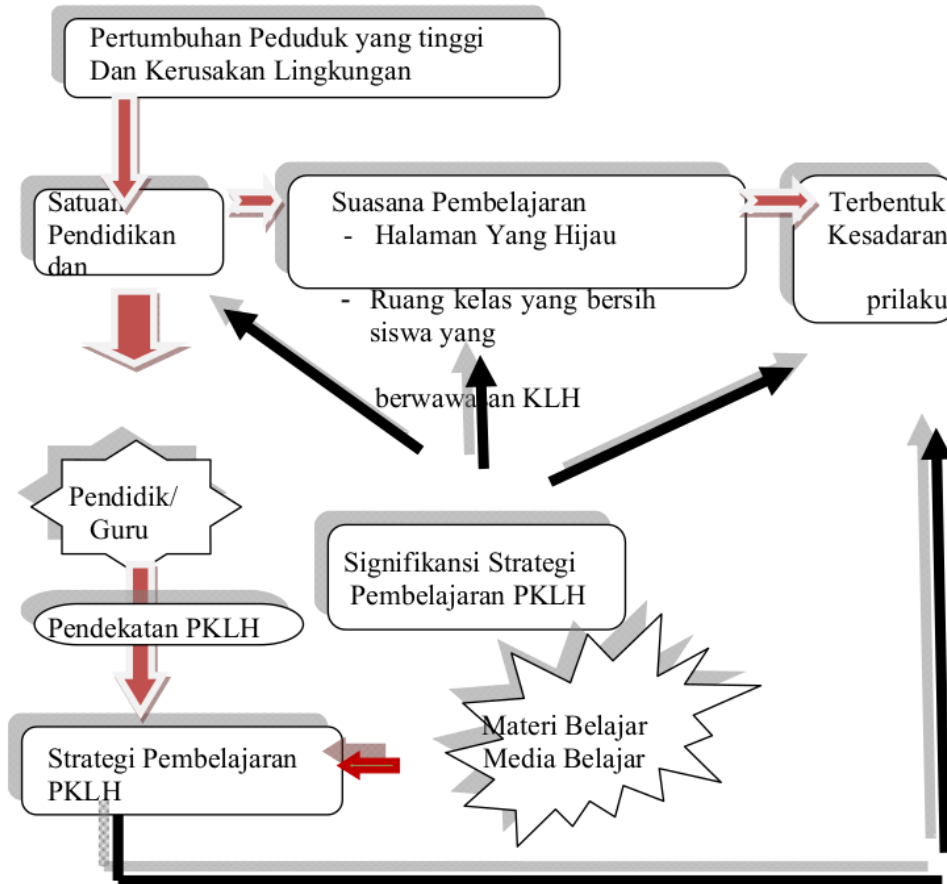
Pertumbuhan Peduduk yang tinggi
Dan Kerusakan Lingkungan

Satuan Pendidikan dan

Suasana Pembelajaran
- Halaman Yang Hijau
- Ruang kelas yang bersih
siswa yang

berwawasan KLH

Terbentuk
Kesadaran

prilaku

Pendidik/
Guru

Pendekatan PKLH

Signifikansi Strategi
Pembelajaran PKLH

Materi Belajar
Media Belajar

Strategi Pembelajaran
PKLH